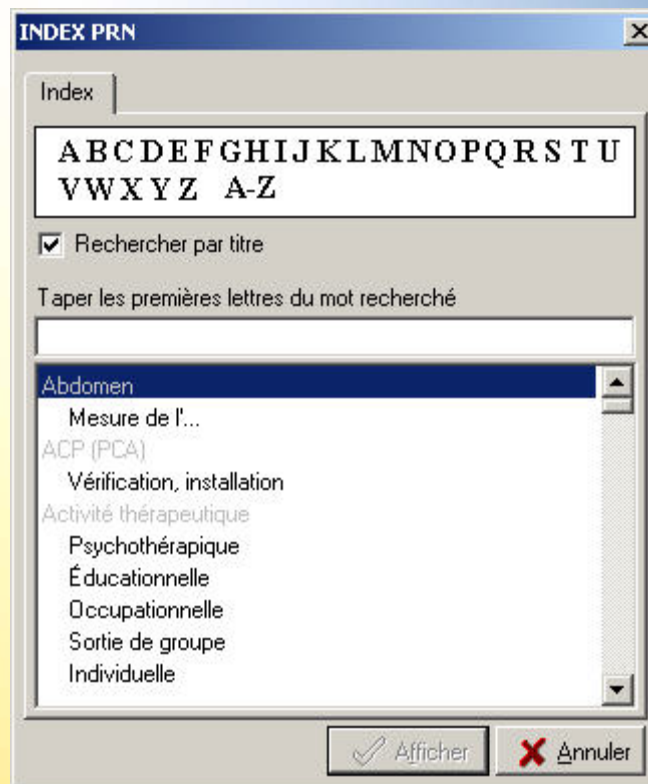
INDEX PRN

Index

A B C D E F G H I J K L M N O P Q R S T U V W X Y Z A-Z

Rechercher par titre

Taper les premières lettres du mot recherché

Abdomen
Mesure de l'...
ACP (PCA)
Vérification, installation
Activité thérapeutique
Psychothérapique
Éducationnelle
Occupationnelle
Sortie de groupe
Individuelle

Afficher
Annuler